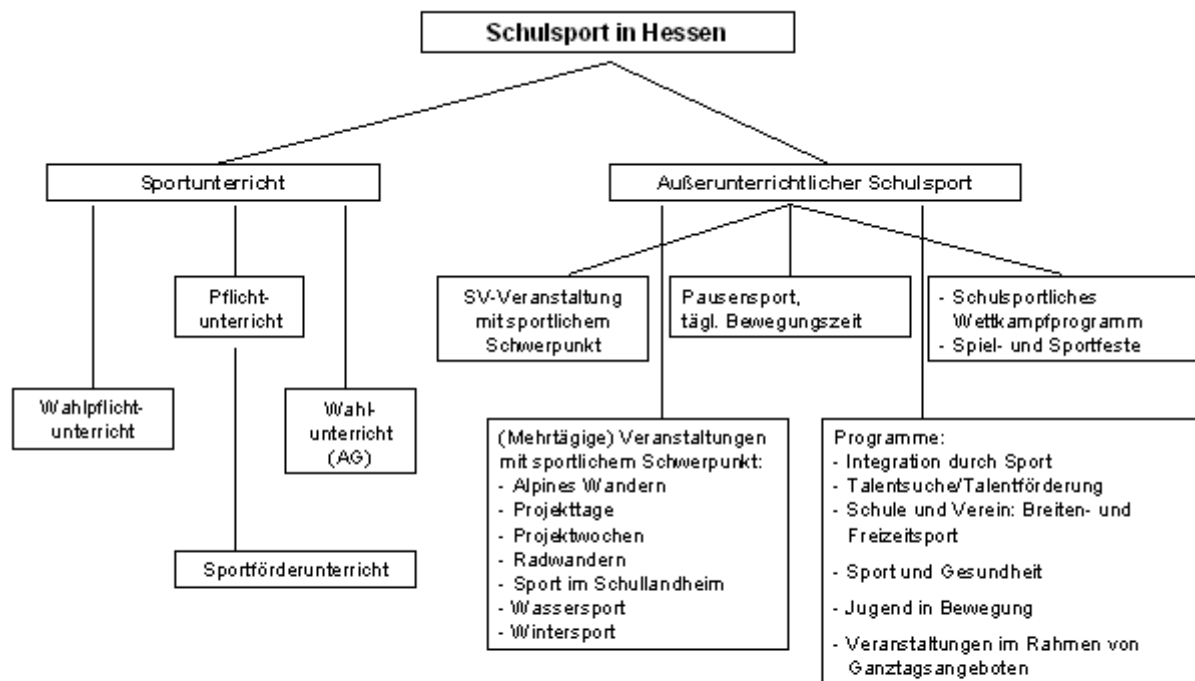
Schulsport in Hessen

Sportunterricht

Pflichtunterricht

Wahlpflichtunterricht

Wahlunterricht (AG)

Sportförderunterricht

Außerunterrichtlicher Schulsport

SV-Veranstaltung mit sportlichem Schwerpunkt

Pausensport, tägl. Bewegungszeit

- Schulsportliches Wettkampfprogramm
- Spiel- und Sportfeste

(Mehrtägige) Veranstaltungen mit sportlichem Schwerpunkt:
- Alpines Wandern
- Projekttage
- Projektwochen
- Radwandern
- Sport im Schullandheim
- Wassersport
- Wintersport

Programme:
- Integration durch Sport
- Talentsuche/Talentförderung
- Schule und Verein: Breiten- und Freizeitsport
- Sport und Gesundheit
- Jugend in Bewegung
- Veranstaltungen im Rahmen von Ganztagsangeboten